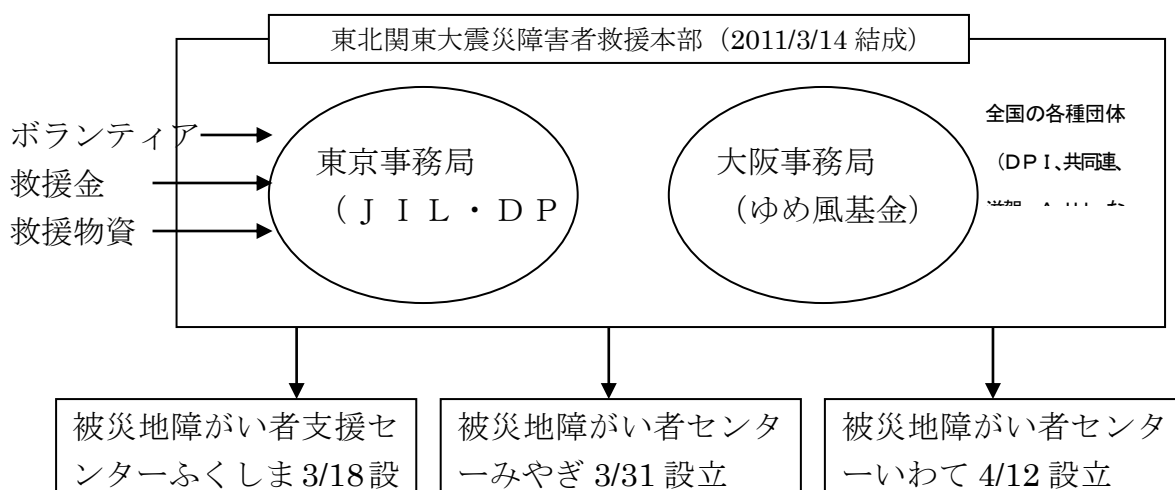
東北関東大震災障害者救援本部（2011/3/14 結成）

ボランティア
救援金
救援物資

東京事務局
（ＪＩＬ・ＤＰ

大阪事務局
（ゆめ風基金）

全国の各種団体
（ＤＰＩ、共同連、
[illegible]

被災地障がい者支援センターふくしま 3/18 設

被災地障がい者センターみやぎ 3/31 設立

被災地障がい者センターいわて 4/12 設立